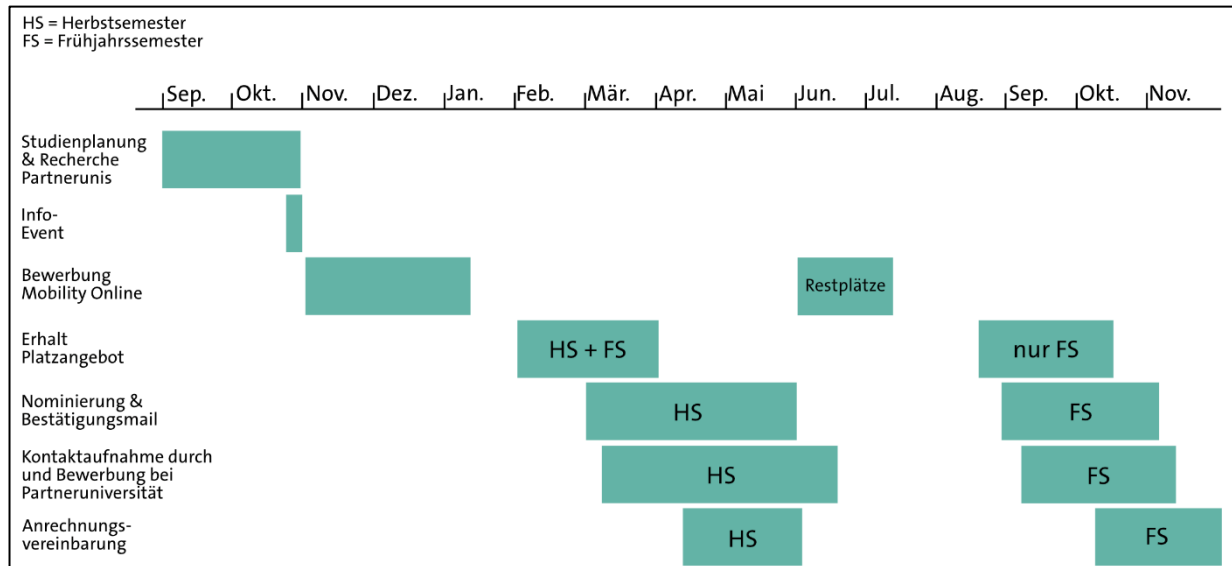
HS = Herbstsemester
FS = Frühjahrssemester

Sep. Okt. Nov. Dez. Jan. Feb. Mär. Apr. Mai Jun. Jul. Aug. Sep. Okt. Nov.

Studienplanung & Recherche Partnerunis

Info-Event

Bewerbung Mobility Online

Restplätze

Erhalt Platzangebot

HS + FS

nur FS

Nominierung & Bestätigungsmail

HS

FS

Kontaktaufnahme durch und Bewerbung bei Partneruniversität

HS

FS

Anrechnungsvereinbarung

HS

FS